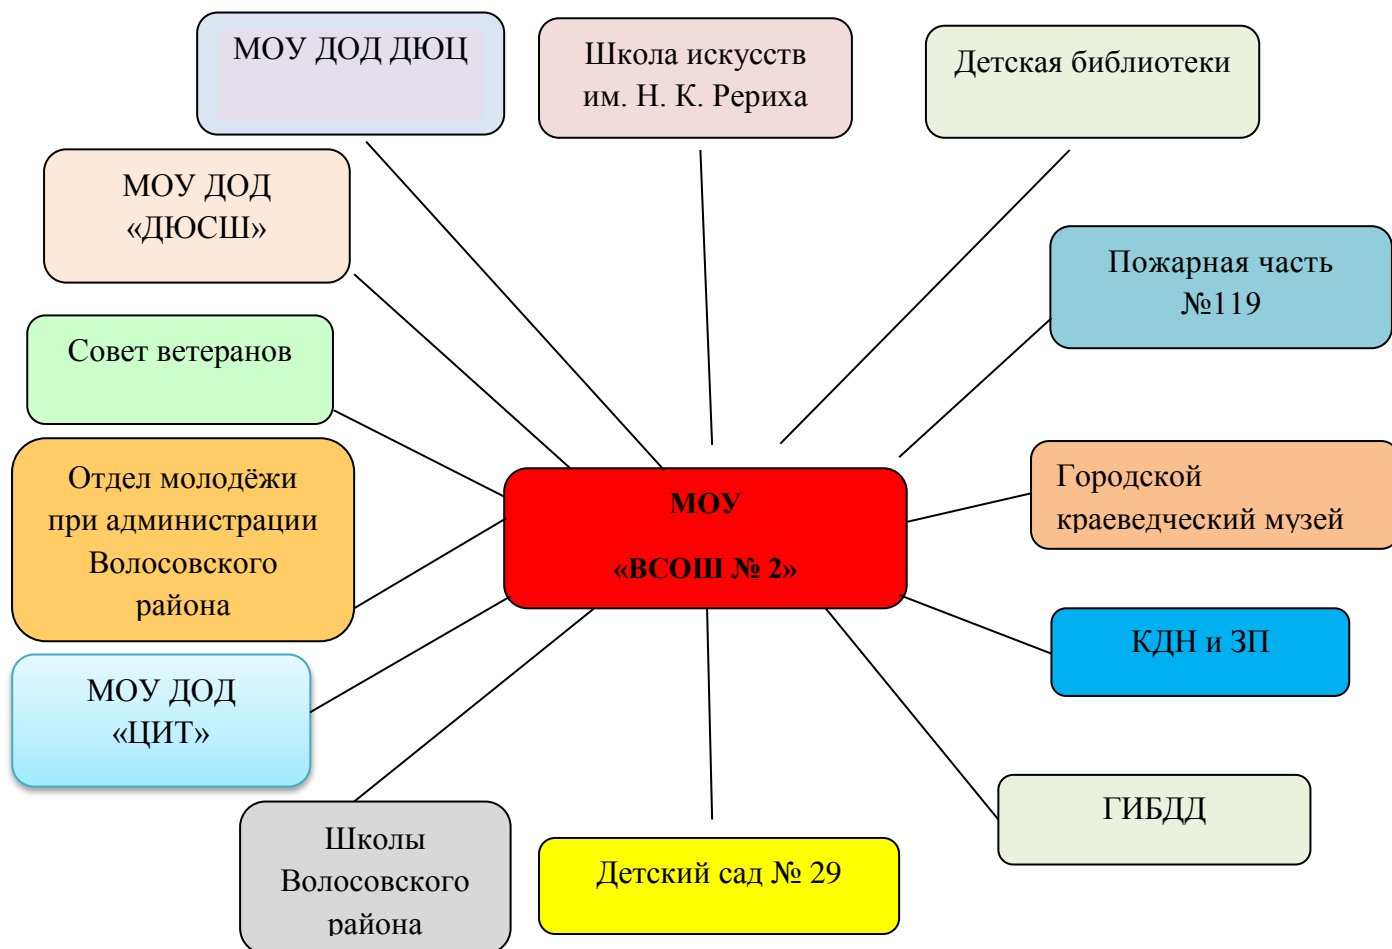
МОУ ДОД ДЮЦ

Школа искусств им. Н. К. Рериха

Детская библиотеки

МОУ ДОД «ДЮСШ»

Пожарная часть №119

Совет ветеранов

МОУ

«ВСОШ № 2»

Отдел молодёжи при администрации Волосовского района

Городской краеведческий музей

КДН и ЗП

МОУ ДОД «ЦИТ»

ГИБДД

Школы Волосовского района

Детский сад № 29